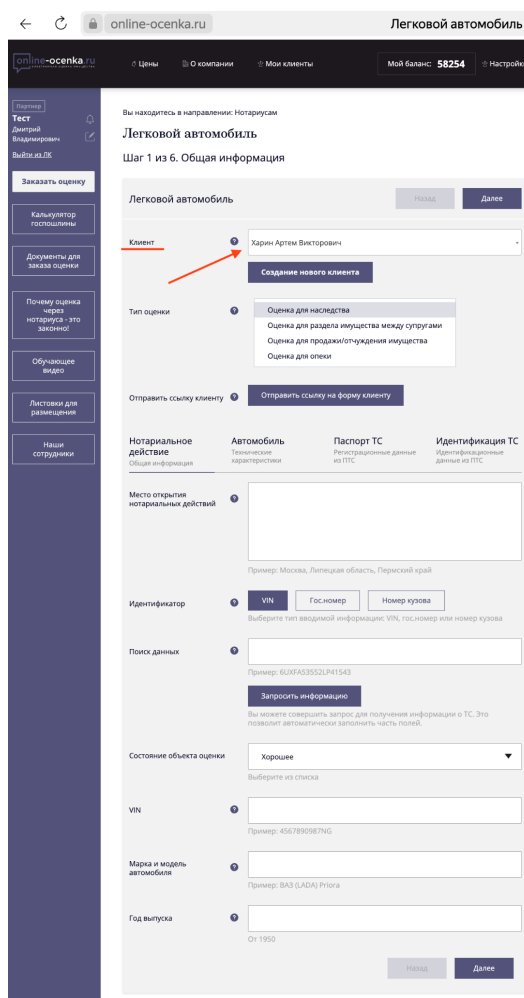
online-ocenka.ru

Легковой автомобиль

online-ocenka.ru

Цены

О компании

Мои клиенты

Мой баланс: 58254

Настройки

Партнер

Тест

Дмитрий Владимирович

Выйти из ЛК

Заказать оценку

Калькулятор госпошлины

Документы для заказа оценки

Почему оценка через нотариуса - это законно!

Обучающее видео

Листовки для размещения

Наши сотрудники

Вы находитесь в направлении: Нотариусам

Легковой автомобиль

Шаг 1 из 6. Общая информация

Легковой автомобиль

Назад

Далее

Клиент

Харин Артем Викторович

Создание нового клиента

Тип оценки

Оценка для наследства

Оценка для раздела имущества между супругами

Оценка для продажи/отчуждения имущества

Оценка для опеки

Отправить ссылку клиенту

Отправить ссылку на форму клиенту

Нотариальное действие
Общая информация

Автомобиль
Технические характеристики

Паспорт ТС
Регистрационные данные из ПТС

Идентификация ТС
Идентификационные данные из ПТС

Место открытия нотариальных действий

Пример: Москва, Липецкая область, Пермский край

Идентификатор

VIN

Гос.номер

Номер кузова

Выберите тип вводимой информации: VIN, гос.номер или номер кузова

Поиск данных

Пример: 6UXFA53S52LP41543

Запросить информацию

Вы можете совершить запрос для получения информации о ТС. Это позволит автоматически заполнить часть полей.

Состояние объекта оценки

Хорошее

Выберите из списка

VIN

Пример: 4567890987NG

Марка и модель автомобиля

Пример: ВАЗ (LADA) Priora

Год выпуска

От 1950

Назад

Далее